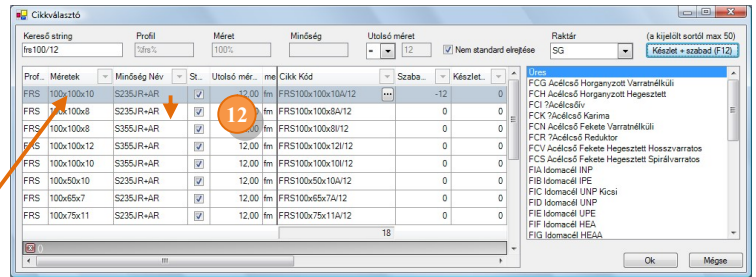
Cikkválasztó

Kereső string
frs100/12
Profil
%frs%
Méret
100%
Minőség
Utolsó méret
= 12
Nem standard elrejtése
Raktár
SG
(a kijelölt sortól max 50)
Készlet + szabad (F12)

| Prof... | Méretek | Minőség Név | St... | Utolsó mér... | me | Cikk Kód | Szaba... | Készlet... |
|---|---|---|---|---|---|---|---|---|
| FRS | 100x100x10 | S235JR+AR | ☑ | 12,00 | fm | FRS100x100x10A/12 | -12 | 0 |
| FRS | 100x100x8 | S235JR+AR | ☑ | 12,00 | fm | FRS100x100x8A/12 | 0 | 0 |
| FRS | 100x100x8 | S355JR+AR | ☑ | 12,00 | fm | FRS100x100x8I/12 | 0 | 0 |
| FRS | 100x100x12 | S355JR+AR | ☑ | 12,00 | fm | FRS100x100x12I/12 | 0 | 0 |
| FRS | 100x100x10 | S355JR+AR | ☑ | 12,00 | fm | FRS100x100x10I/12 | 0 | 0 |
| FRS | 100x50x10 | S235JR+AR | ☑ | 12,00 | fm | FRS100x50x10A/12 | 0 | 0 |
| FRS | 100x65x7 | S235JR+AR | ☑ | 12,00 | fm | FRS100x65x7A/12 | 0 | 0 |
| FRS | 100x75x11 | S235JR+AR | ☑ | 12,00 | fm | FRS100x75x11A/12 | 0 | 0 |

18

12

Üres
FCG Acélcső Horganyzott Varratnélküli
FCH Acélcső Horganyzott Hegesztett
FCI ?Acélcsőív
FCK ?Acélcső Karima
FCN Acélcső Fekete Varratnélküli
FCR ?Acélcső Reduktor
FCV Acélcső Fekete Hegesztett Hosszvarratos
FCS Acélcső Fekete Hegesztett Spirálvarratos
FIA Idomacél INP
FIB Idomacél IPE
FIC Idomacél UNP Kicsi
FID Idomacél UNP
FIE Idomacél UPE
FIF Idomacél HEA
FIG Idomacél HEAA

Ok
Mégse